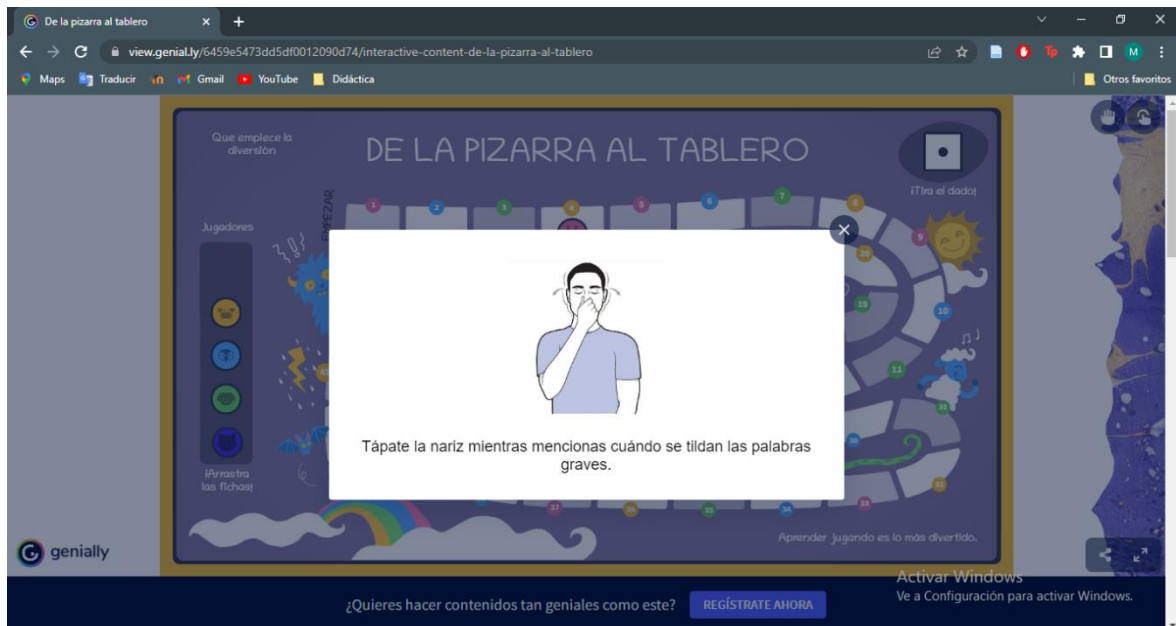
De la pizarra al tablero

view.genial.ly/6459e5473dd5df0012090d74/interactive-content-de-la-pizarra-al-tablero

Maps Traducir Gmail YouTube Didáctica Otros favoritos

Que empiece la diversión

DE LA PIZARRA AL TABLERO

¡Tira el dado!

Jugadores

EMPEZAR

1 2 3 4 5 6 7 8 9 10 11 19 20 33 34 35 36 37

¡Arrastra las fichas!

Tápate la nariz mientras mencionas cuándo se tildan las palabras graves.

Aprender jugando es lo más divertido.

genially

¿Quieres hacer contenidos tan geniales como este? REGÍSTRATE AHORA

Activar Windows
Ve a Configuración para activar Windows.